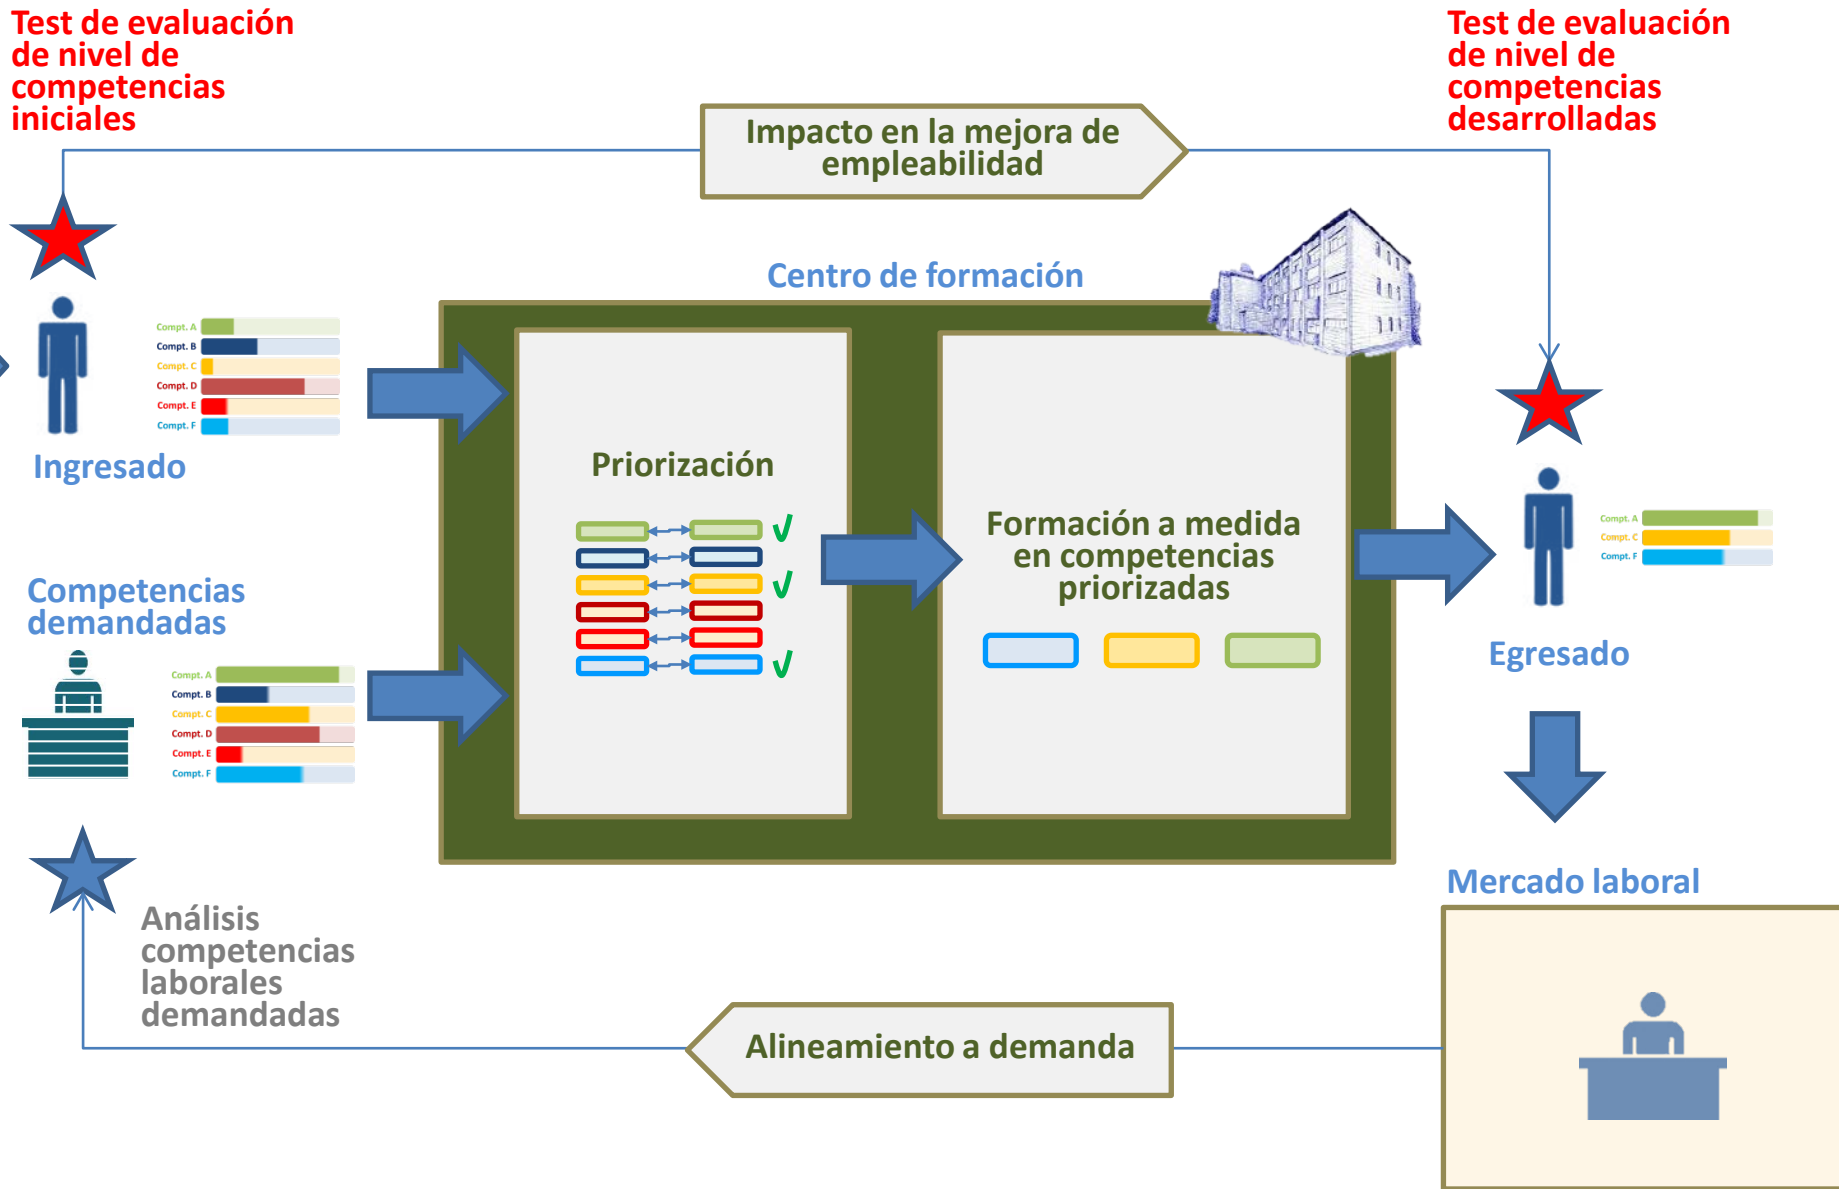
Test de evaluación de nivel de competencias iniciales

Impacto en la mejora de empleabilidad

Test de evaluación de nivel de competencias desarrolladas

Centro de formación

Compt. A
Compt. B
Compt. C
Compt. D
Compt. E
Compt. F

Ingresado

Priorización

Formación a medida en competencias priorizadas

Compt. A
Compt. C
Compt. F

Egresado

Competencias demandadas

Compt. A
Compt. B
Compt. C
Compt. D
Compt. E
Compt. F

Mercado laboral

Análisis competencias laborales demandadas

Alineamiento a demanda